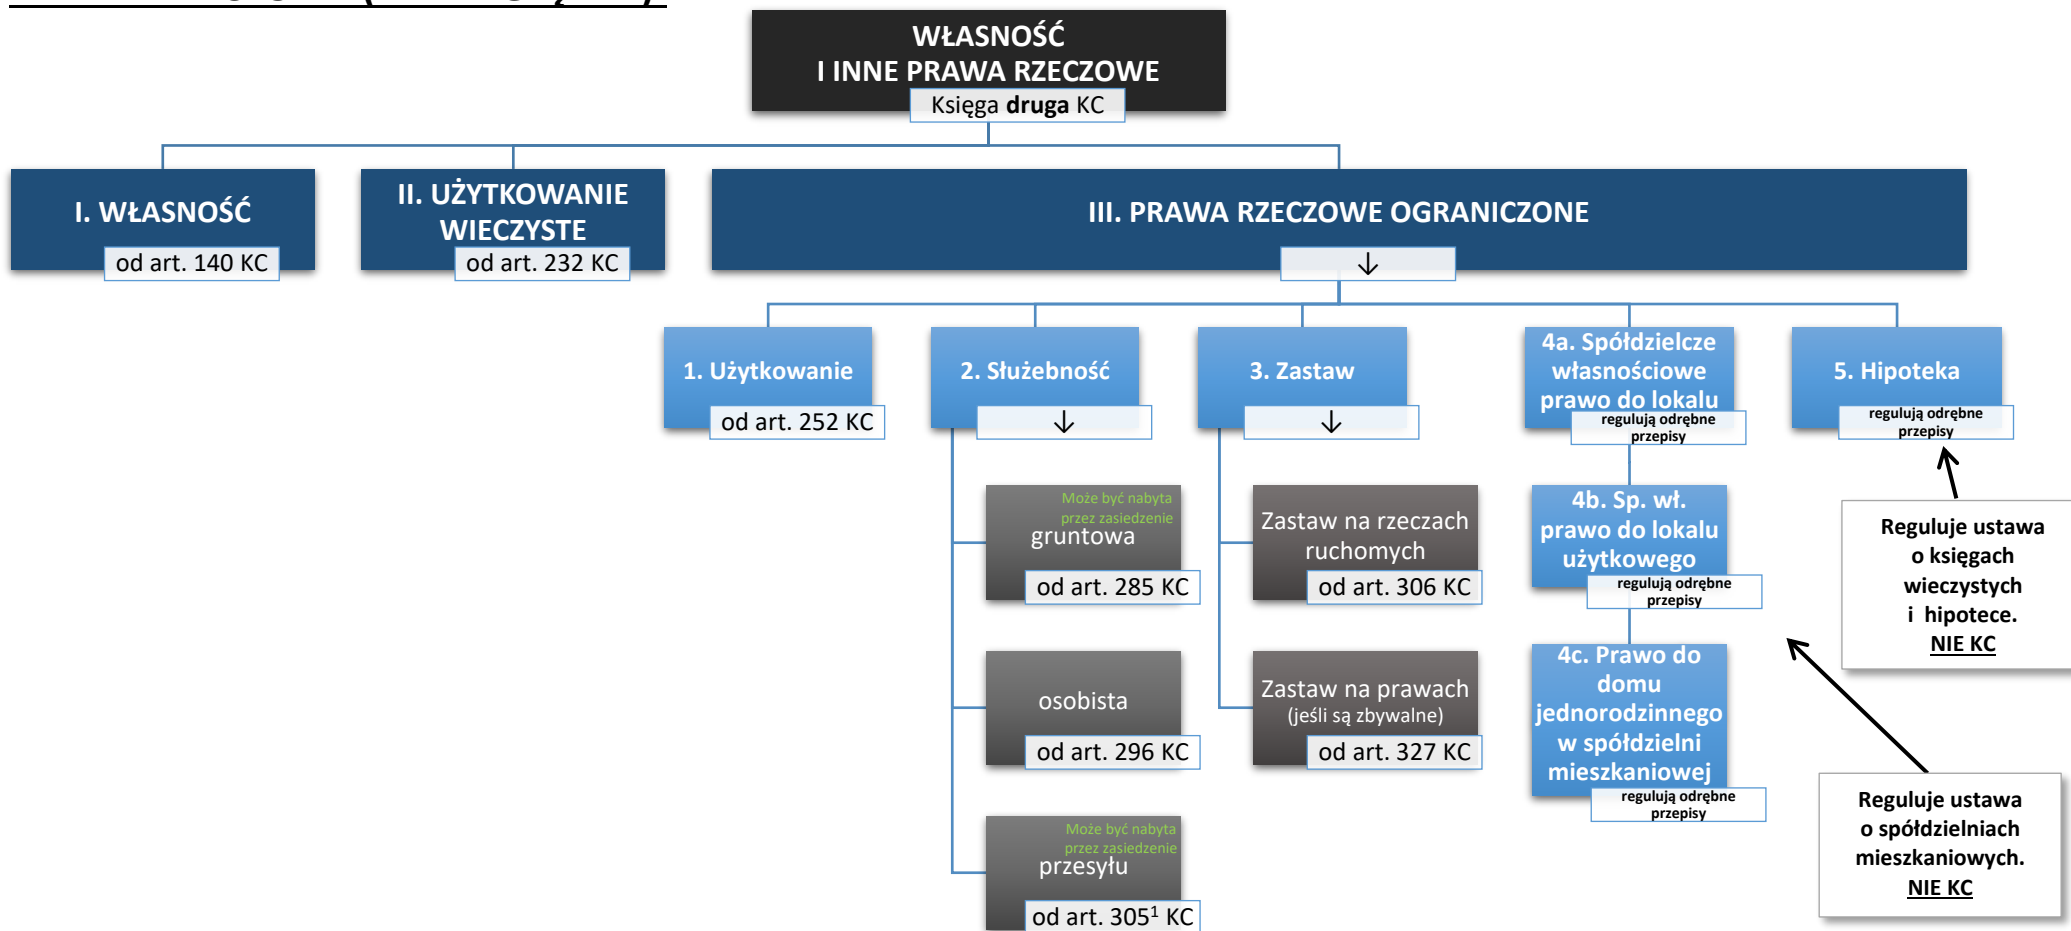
WŁASNOŚĆ
I INNE PRAWA RZECZOWE
Księga **druga** KC

I. WŁASNOŚĆ
od art. 140 KC

II. UŻYTKOWANIE WIECZYSTE
od art. 232 KC

III. PRAWA RZECZOWE OGRANICZONE
↓

1. Użytkowanie
od art. 252 KC

2. Służebność
↓

Może być nabyta przez zasiedzenie
gruntowa
od art. 285 KC

osobista
od art. 296 KC

Może być nabyta przez zasiedzenie
przesyłu
od art. $305^1$ KC

3. Zastaw
↓

Zastaw na rzeczach ruchomych
od art. 306 KC

Zastaw na prawach (jeśli są zbywalne)
od art. 327 KC

4a. Spółdzielcze własnościowe prawo do lokalu
regulują odrębne przepisy

4b. Sp. wł. prawo do lokalu użytkowego
regulują odrębne przepisy

4c. Prawo do domu jednorodzinnego w spółdzielni mieszkaniowej
regulują odrębne przepisy

5. Hipoteka
regulują odrębne przepisy

Reguluje ustawa o księgach wieczystych i hipotece.
NIE KC

Reguluje ustawa o spółdzielniach mieszkaniowych.
NIE KC